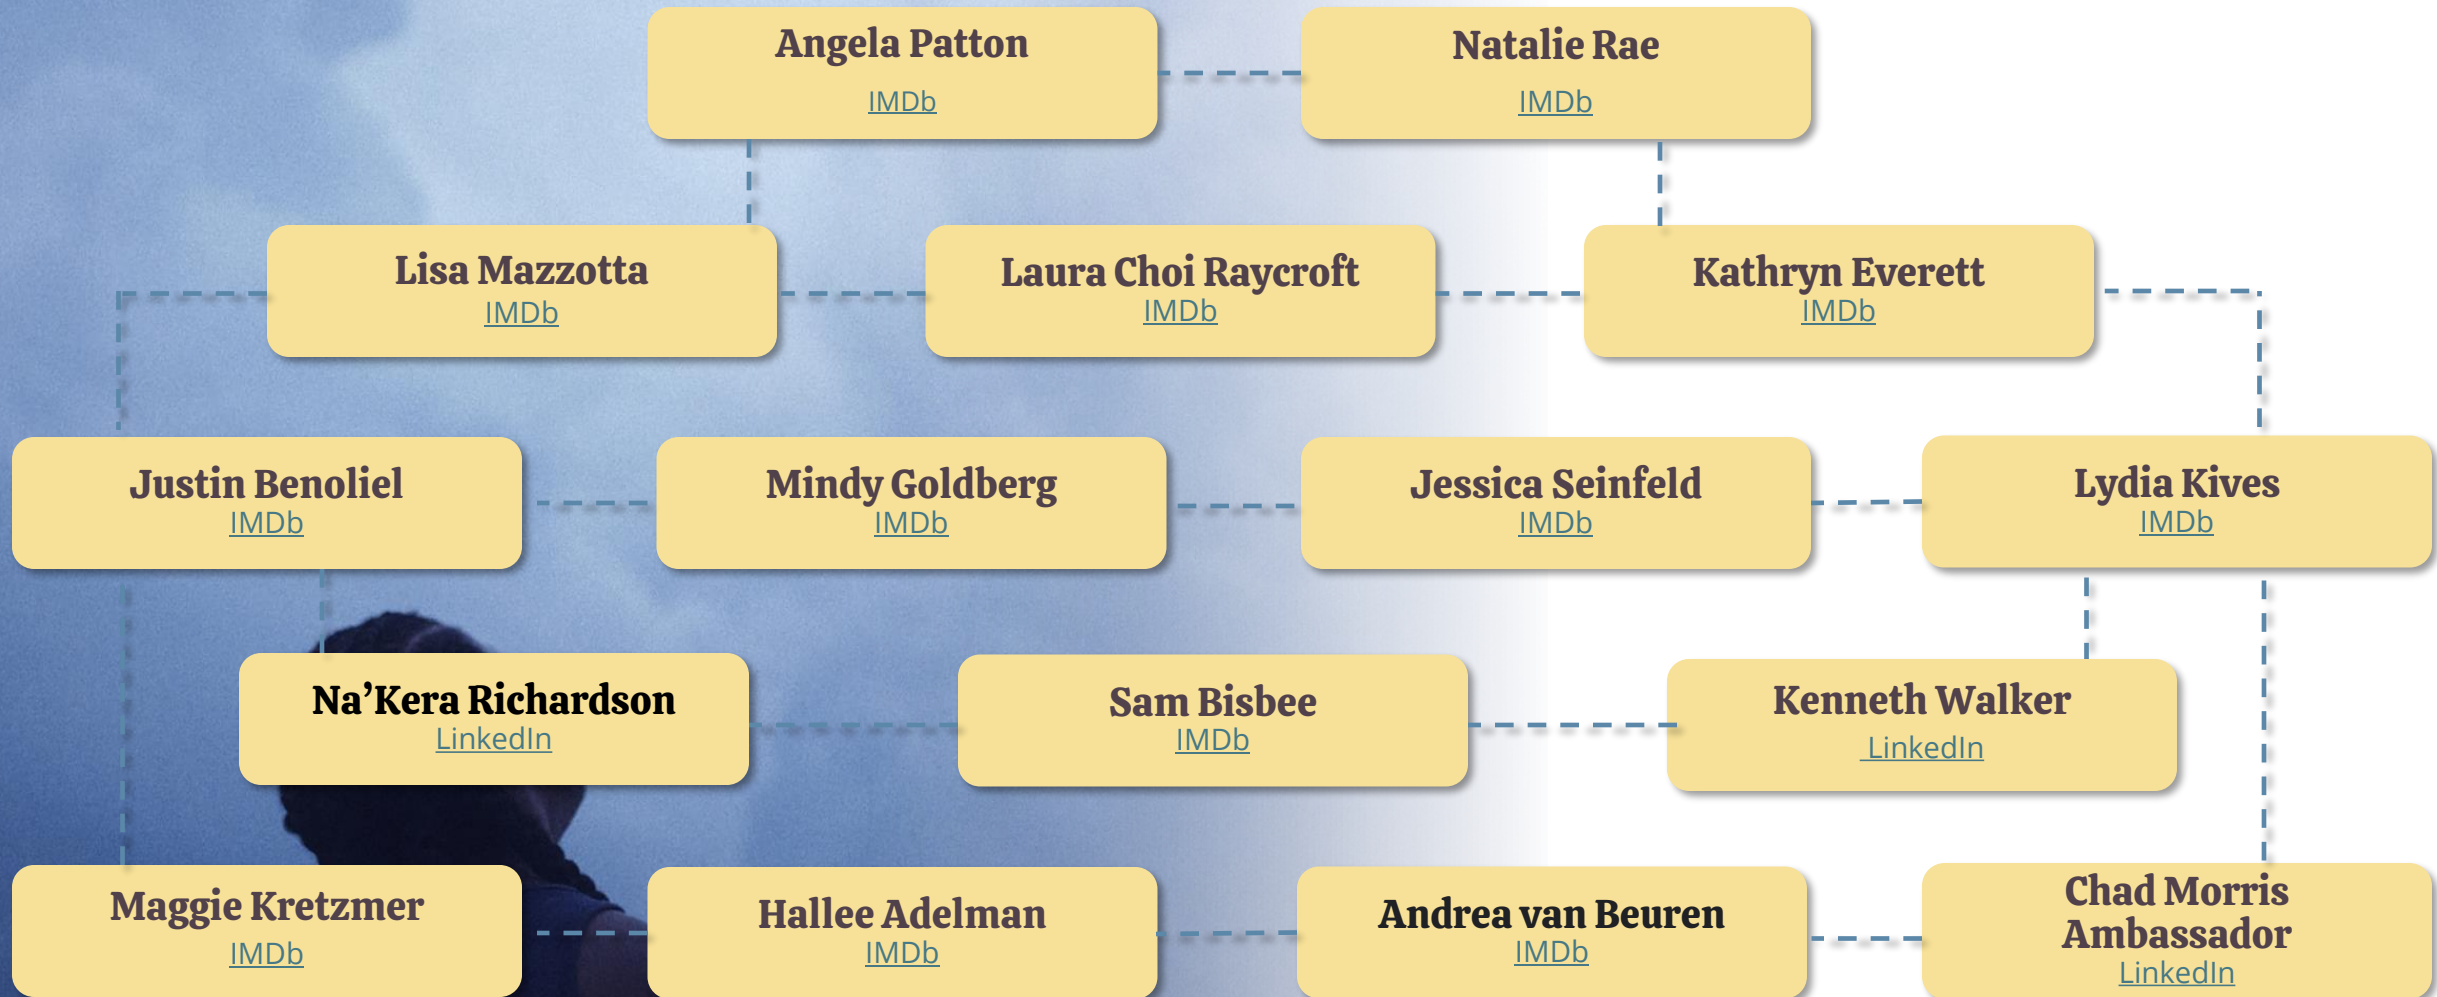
Angela Patton
IMDb

Natalie Rae
IMDb

Lisa Mazzotta
IMDb

Laura Choi Raycroft
IMDb

Kathryn Everett
IMDb

Justin Benoliel
IMDb

Mindy Goldberg
IMDb

Jessica Seinfeld
IMDb

Lydia Kives
IMDb

Na'Kera Richardson
LinkedIn

Sam Bisbee
IMDb

Kenneth Walker
LinkedIn

Maggie Kretzmer
IMDb

Hallee Adelman
IMDb

Andrea van Beuren
IMDb

Chad Morris Ambassador
LinkedIn